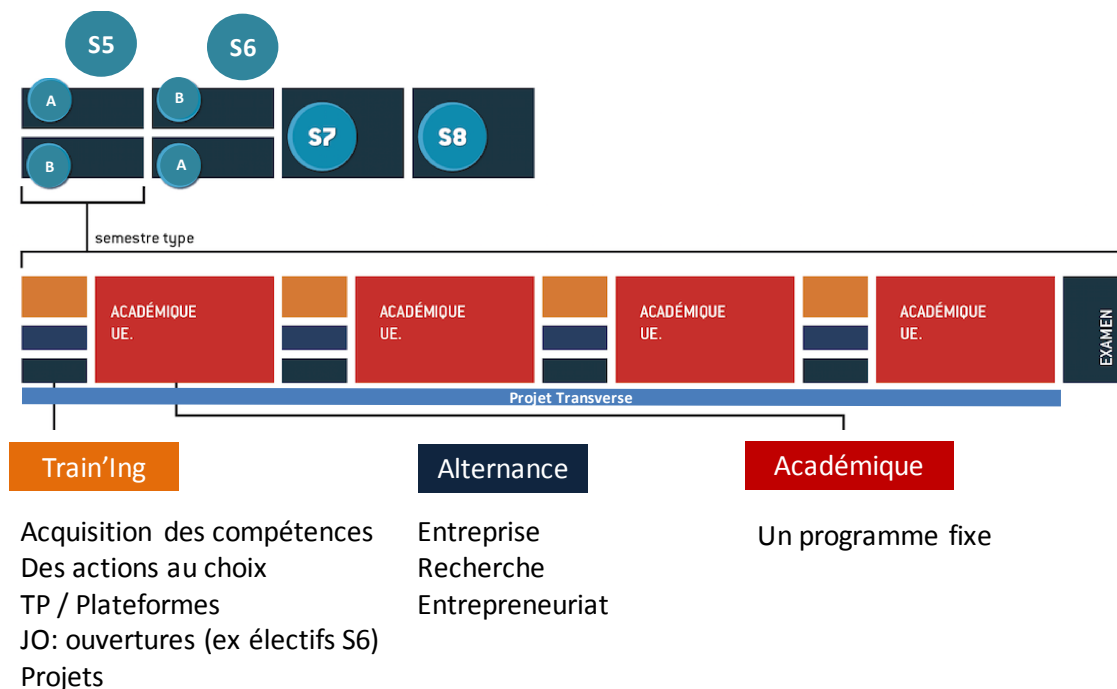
S5
S6
A
B
B
A
S7
S8

semestre type

ACADÉMIQUE
UE.

ACADÉMIQUE
UE.

ACADÉMIQUE
UE.

ACADÉMIQUE
UE.

EXAMEN

Projet Transverse

Train'Ing

Alternance

Académique

Acquisition des compétences
Des actions au choix
TP / Plateformes
JO: ouvertures (ex électifs S6)
Projets

Entreprise
Recherche
Entrepreneuriat

Un programme fixe